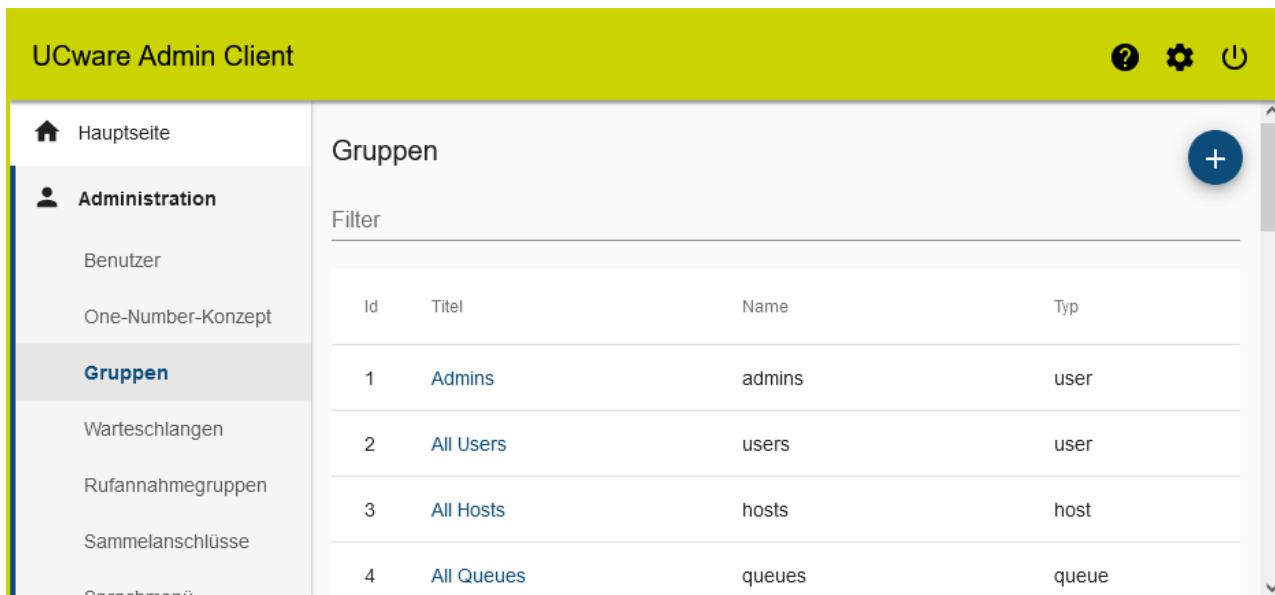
UCware Admin Client

Hauptseite

Administration

Benutzer

One-Number-Konzept

Gruppen

Warteschlangen

Rufannahmegruppen

Sammelanschlüsse

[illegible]

Gruppen

+

Filter

| Id | Titel | Name | Typ |
|---|---|---|---|
| 1 | Admins | admins | user |
| 2 | All Users | users | user |
| 3 | All Hosts | hosts | host |
| 4 | All Queues | queues | queue |